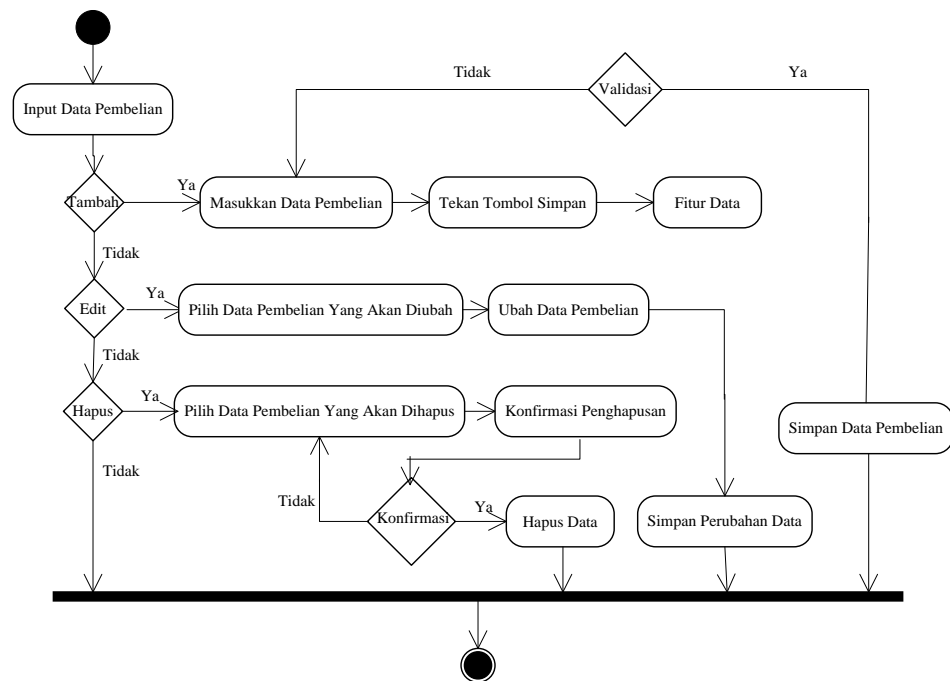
Tidak
Validasi
Ya
Input Data Pembelian
Ya
Tambah
Masukkan Data Pembelian
Tekan Tombol Simpan
Fitur Data
Tidak
Ya
Edit
Pilih Data Pembelian Yang Akan Diubah
Ubah Data Pembelian
Tidak
Ya
Hapus
Pilih Data Pembelian Yang Akan Dihapus
Konfirmasi Penghapusan
Simpan Data Pembelian
Tidak
Tidak
Konfirmasi
Ya
Hapus Data
Simpan Perubahan Data